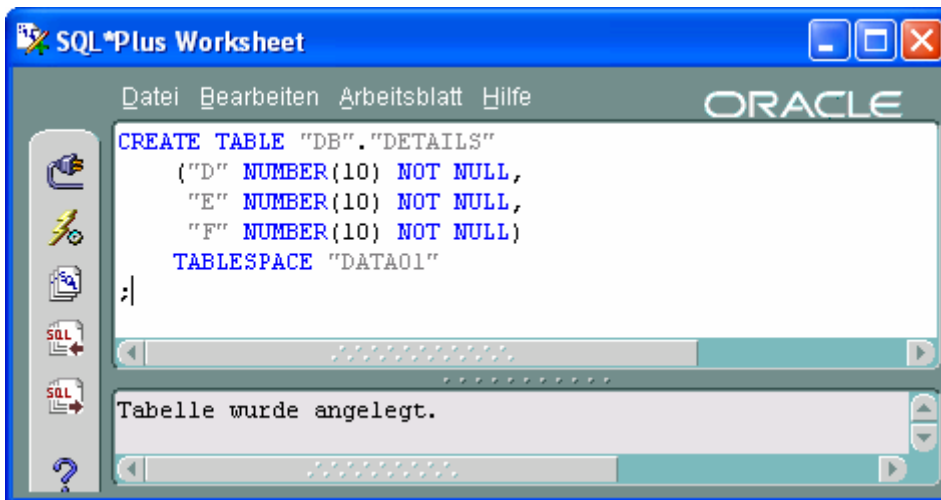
SQL*Plus Worksheet

Datei Bearbeiten Arbeitsblatt Hilfe

ORACLE

CREATE TABLE "DB"."DETAILS"
("D" NUMBER(10) NOT NULL,
"E" NUMBER(10) NOT NULL,
"F" NUMBER(10) NOT NULL)
TABLESPACE "DATA01"
;

Tabelle wurde angelegt.

SQL

SQL